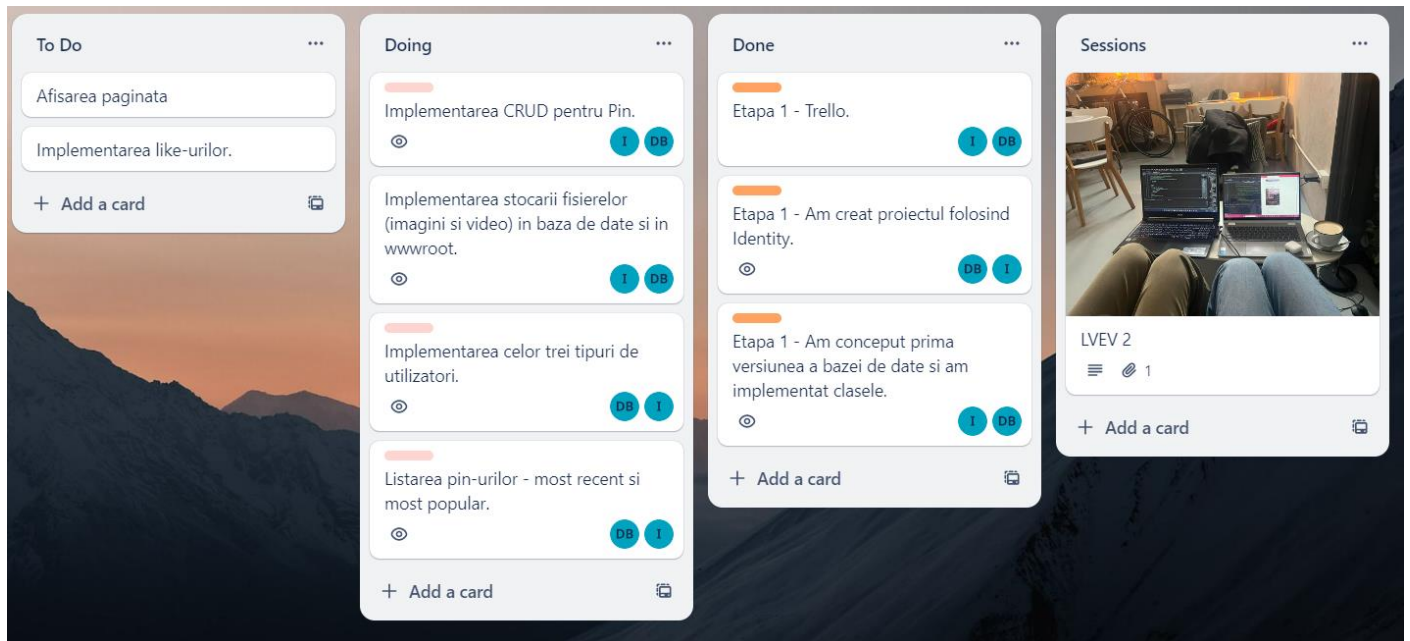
To Do ···

Afisarea paginata

Implementarea like-urilor.

+ Add a card

Doing ···

Implementarea CRUD pentru Pin.

I DB

Implementarea stocarii fisierelor (imagini si video) in baza de date si in wwwroot.

I DB

Implementarea celor trei tipuri de utilizatori.

DB I

Listarea pin-urilor - most recent si most popular.

DB I

+ Add a card

Done ···

Etapa 1 - Trello.

I DB

Etapa 1 - Am creat proiectul folosind Identity.

DB I

Etapa 1 - Am conceput prima versiunea a bazei de date si am implementat clasele.

I DB

+ Add a card

Sessions ···

LVEV 2

1

+ Add a card